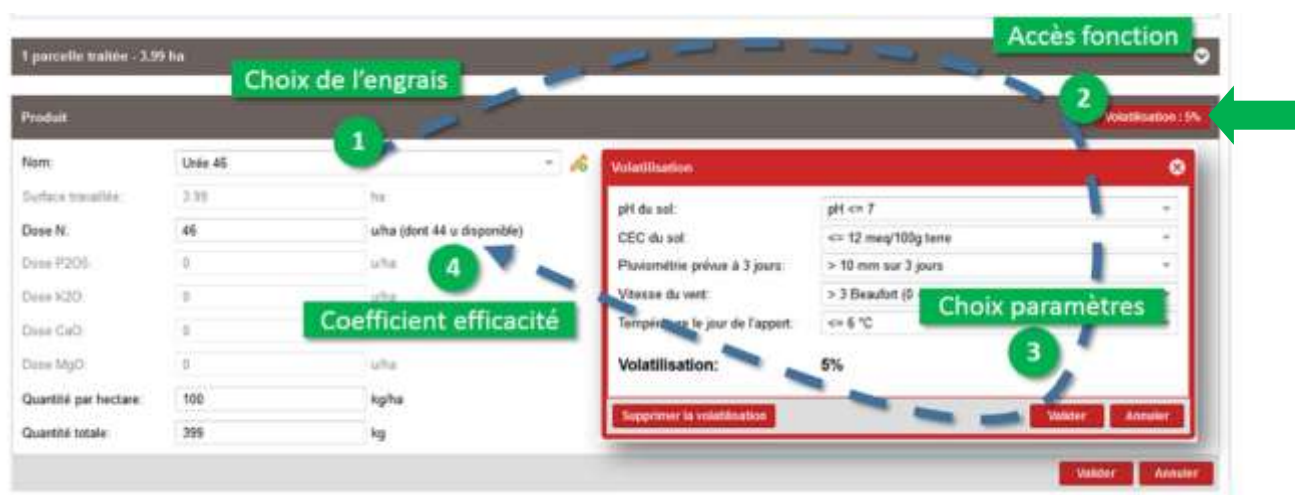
1 parcelle traitée - 3.99 ha

Accès fonction

Choix de l'engrais

Produit

2

Volatilisation : 5%

1

| | | |
|---|---|---|
| Nom: | Urée 46 | |
| Surface travaillée: | 3.99 | ha |
| Dose N: | 46 | u/ha (dont 44 u disponible) |
| Dose P2O5: | 0 | u/ha |
| Dose K2O: | 0 | u/ha |
| Dose CaO: | 0 | u/ha |
| Dose MgO: | 0 | u/ha |
| Quantité par hectare: | 100 | kg/ha |
| Quantité totale: | 399 | kg |

4

Coefficient efficacité

Volatilisation

| | |
|---|---|
| pH du sol: | pH <= 7 |
| CEC du sol: | <= 12 meq/100g terre |
| Pluviométrie prévue à 3 jours: | > 10 mm sur 3 jours |
| Vitesse du vent: | > 3 Beaufort (0 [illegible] |
| Tempér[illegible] le jour de l'apport: | <= 6 °C |

Choix paramètres

3

Volatilisation: 5%

Supprimer la volatilisation

Valider

Annuler

Valider

Annuler